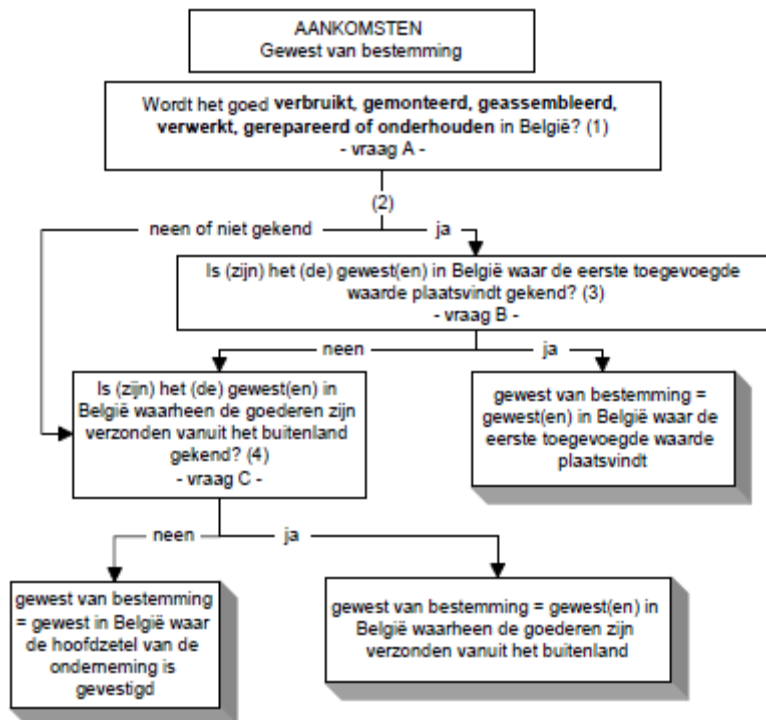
AANKOMSTEN
Gewest van bestemming

Wordt het goed verbruikt, gemonteerd, geassembleerd, verwerkt, gerepareerd of onderhouden in België? (1)
- vraag A -

(2)

neen of niet gekend

ja

Is (zijn) het (de) gewest(en) in België waar de eerste toegevoegde waarde plaatsvindt gekend? (3)
- vraag B -

neen

ja

Is (zijn) het (de) gewest(en) in België waarheen de goederen zijn verzonden vanuit het buitenland gekend? (4)
- vraag C -

gewest van bestemming = gewest(en) in België waar de eerste toegevoegde waarde plaatsvindt

neen

ja

gewest van bestemming = gewest in België waar de hoofdzetel van de onderneming is gevestigd

gewest van bestemming = gewest(en) in België waarheen de goederen zijn verzonden vanuit het buitenland